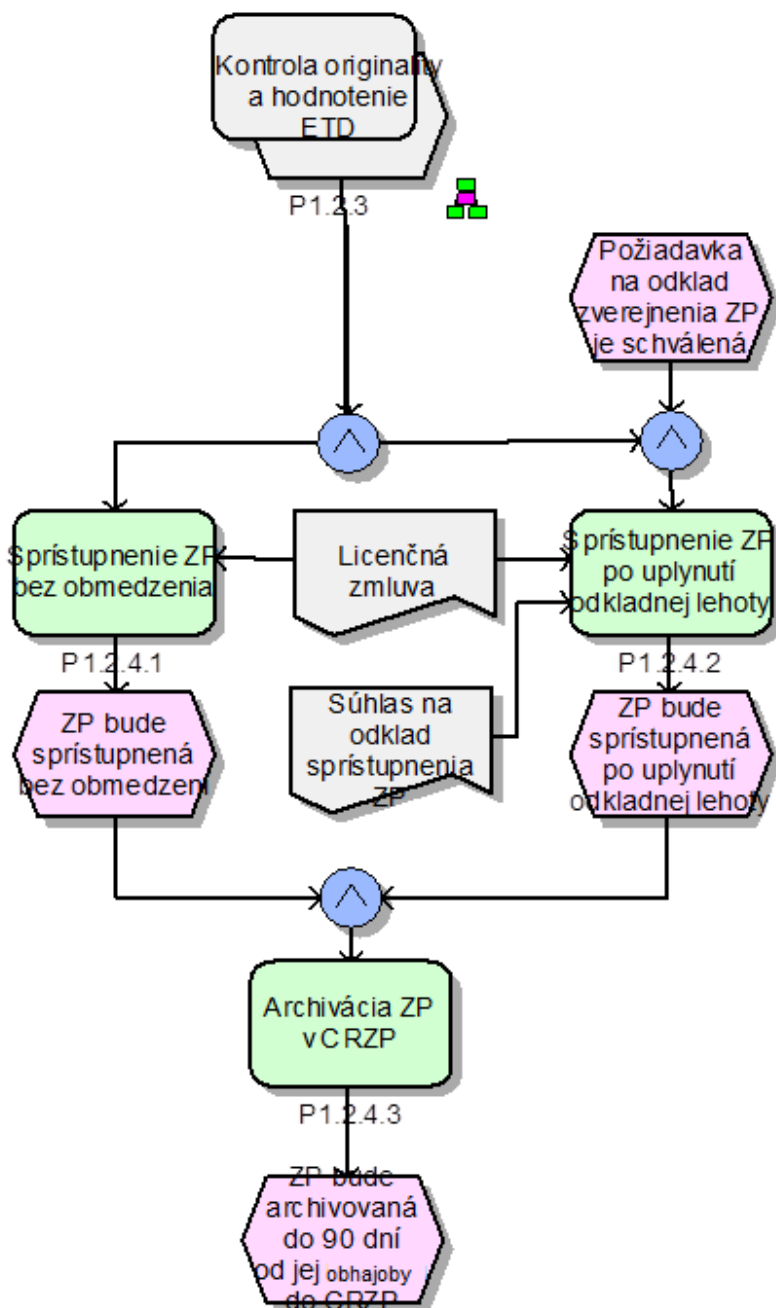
Kontrola originality a hodnotenie ETD

P1.2.3

Požiadavka na odklad zverejnenia ZP je schválená

$\wedge$

$\wedge$

Sprístupnenie ZP bez obmedzenia

Licenčná zmluva

Sprístupnenie ZP po uplynutí odkladnej lehoty

P1.2.4.1

P1.2.4.2

ZP bude sprístupnená bez obmedzení

Súhlas na odklad sprístupnenia ZP

ZP bude sprístupnená po uplynutí odkladnej lehoty

$\wedge$

Archivácia ZP v CRZP

P1.2.4.3

ZP bude archivovaná do 90 dní od jej obhajoby do CRZP